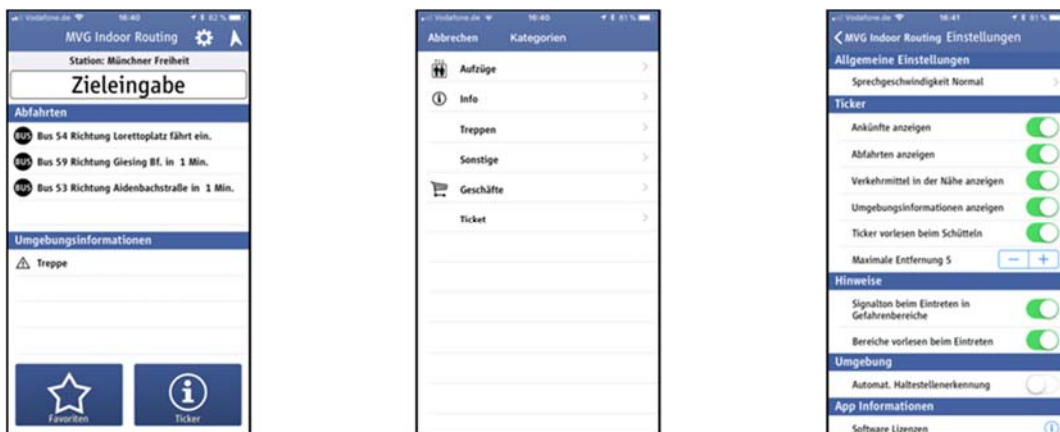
Vodafone.de 16:40 82 %

MVG Indoor Routing

Station: Münchner Freiheit

Zieleingabe

Abfahrten

BUS Bus 54 Richtung Lorettoplatz fährt ein.

BUS Bus 59 Richtung Giesing Bf. in 1 Min.

BUS Bus 53 Richtung Aidenbachstraße in 1 Min.

Umgebungsinformationen

Treppe

Favoriten

Ticker

Vodafone.de 16:40 81 %

Abbrechen Kategorien

Aufzüge

Info

Treppen

Sonstige

Geschäfte

Ticket

Vodafone.de 16:41 81 %

MVG Indoor Routing Einstellungen

Allgemeine Einstellungen

Sprechgeschwindigkeit Normal

Ticker

Ankünfte anzeigen

Abfahrten anzeigen

Verkehrmittel in der Nähe anzeigen

Umgebungsinformationen anzeigen

Ticker vorlesen beim Schütteln

Maximale Entfernung 5

Hinweise

Signalton beim Eintreten in Gefahrenbereiche

Bereiche vorlesen beim Eintreten

Umgebung

Automat. Haltestellenerkennung

App Informationen

Software Lizenzen